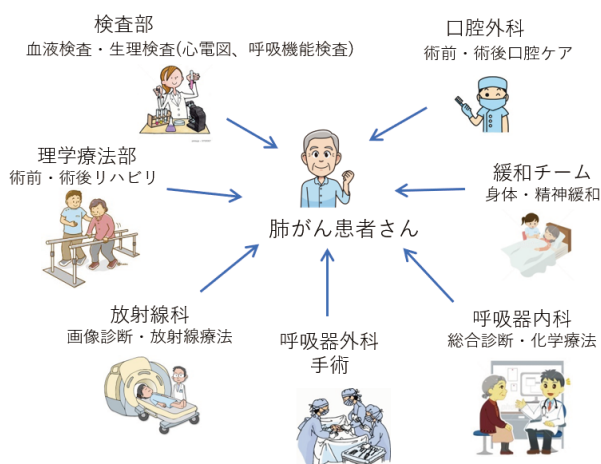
検査部
血液検査・生理検査(心電図、呼吸機能検査)

口腔外科
術前・術後口腔ケア

理学療法部
術前・術後リハビリ

緩和チーム
身体・精神緩和

肺がん患者さん

放射線科
画像診断・放射線療法

呼吸器外科
手術

呼吸器内科
総合診断・化学療法